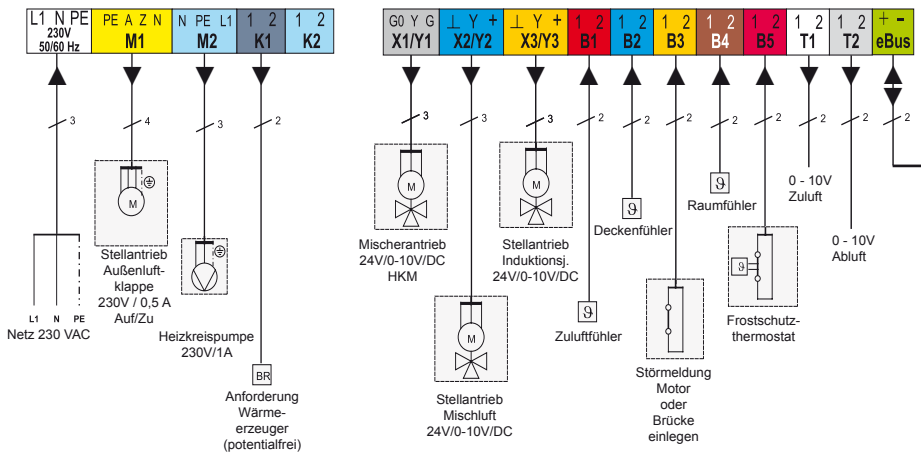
L1 N PE
230V
50/60 Hz

PE A Z N
M1

N PE L1
M2

1 2
K1

1 2
K2

G0 Y G
X1/Y1

⊥ Y +
X2/Y2

⊥ Y +
X3/Y3

1 2
B1

1 2
B2

1 2
B3

1 2
B4

1 2
B5

1 2
T1

1 2
T2

+ -
eBus

3

4

3

2

3

3

3

2

2

2

2

2

2

2

2

L1 N PE
Netz 230 VAC

M
Stellantrieb Außenluftklappe 230V / 0,5 A Auf/Zu

Heizkreispumpe 230V/1A

BR
Anforderung Wärmeerzeuger (potentialfrei)

M
Mischerantrieb 24V/0-10V/DC HKM

M
Stellantrieb Mischluft 24V/0-10V/DC

M
Stellantrieb Induktionsj. 24V/0-10V/DC

ϑ
Zuluftfühler

ϑ
Deckenfühler

Störmeldung Motor oder Brücke einlegen

ϑ
Raumfühler

ϑ
Frostschutzthermostat

0 - 10V
Zuluft

0 - 10V
Abluft